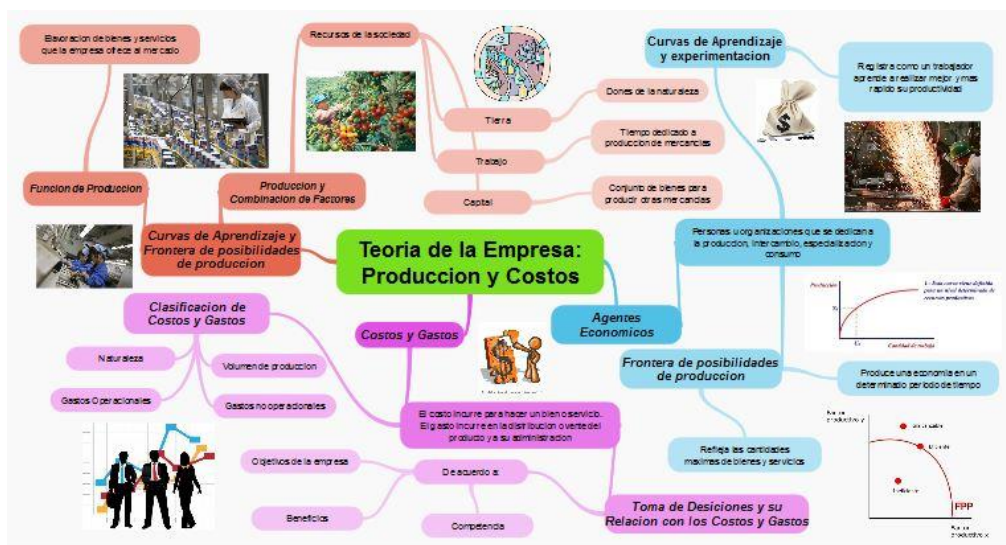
Teoria de la Empresa: Produccion y Costos

Curvas de Aprendizaje y Frontera de posibilidades de produccion

Funcion de Produccion

Elaboracion de bienes y servicios que la empresa ofrece al mercado

Produccion y Combinacion de Factores

Recursos de la sociedad

Tierra

Dones de la naturaleza

Trabajo

Tiempo dedicado a produccion de mercancias

Capital

Conjunto de bienes para producir otras mercancias

Curvas de Aprendizaje y experimentacion

Registra como un trabajador aprende a realizar mejor y mas rapido su productividad

Agentes Economicos

Personas u organizaciones que se dedican a la produccion, intercambio, especializacion y consumo

Frontera de posibilidades de produccion

Produce una economia en un determinado periodo de tiempo

Refleja las cantidades maximas de bienes y servicios

FPP

Clasificacion de Costos y Gastos

Naturaleza

Volumen de produccion

Gastos Operacionales

Gastos no operacionales

Costos y Gastos

El costo incurre para hacer un bien o servicio. El gasto incurre en la distribucion o venta del producto y a su administracion

De acuerdo a:

Objetivos de la empresa

Beneficios

Competencia

Toma de Desiciones y su Relacion con los Costos y Gastos